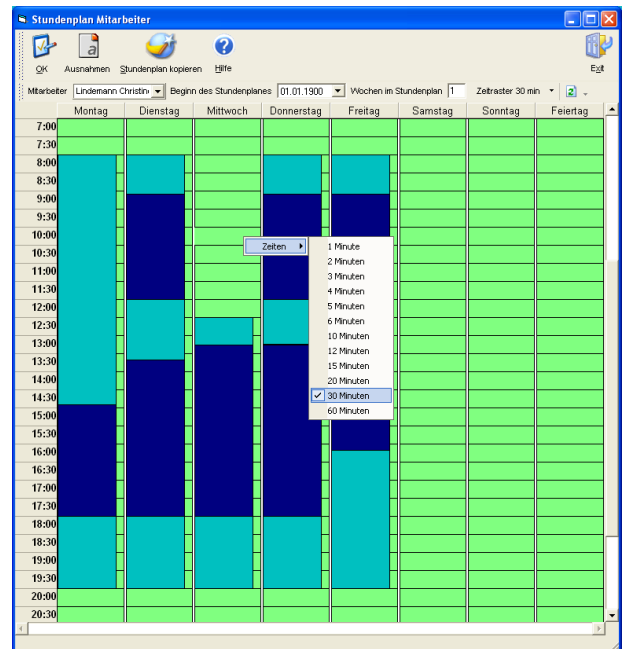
Stundenplan Mitarbeiter

OK Ausnahmen Stundenplan kopieren Hilfe Exit

Mitarbeiter Lindemann Christin Beginn des Stundenplanes 01.01.1900 Wochen im Stundenplan 1 Zeitraster 30 min 2

| | Montag | Dienstag | Mittwoch | Donnerstag | Freitag | Samstag | Sonntag | Feiertag |
|---|---|---|---|---|---|---|---|---|
| 7:00 | | | | | | | | |
| 7:30 | | | | | | | | |
| 8:00 | | | | | | | | |
| 8:30 | | | | | | | | |
| 9:00 | | | | | | | | |
| 9:30 | | | | | | | | |
| 10:00 | | | | | | | | |
| 10:30 | | | | | | | | |
| 11:00 | | | | | | | | |
| 11:30 | | | | | | | | |
| 12:00 | | | | | | | | |
| 12:30 | | | | | | | | |
| 13:00 | | | | | | | | |
| 13:30 | | | | | | | | |
| 14:00 | | | | | | | | |
| 14:30 | | | | | | | | |
| 15:00 | | | | | | | | |
| 15:30 | | | | | | | | |
| 16:00 | | | | | | | | |
| 16:30 | | | | | | | | |
| 17:00 | | | | | | | | |
| 17:30 | | | | | | | | |
| 18:00 | | | | | | | | |
| 18:30 | | | | | | | | |
| 19:00 | | | | | | | | |
| 19:30 | | | | | | | | |
| 20:00 | | | | | | | | |
| 20:30 | | | | | | | | |

Zeiten
1 Minute
2 Minuten
3 Minuten
4 Minuten
5 Minuten
6 Minuten
10 Minuten
12 Minuten
15 Minuten
20 Minuten
30 Minuten
60 Minuten